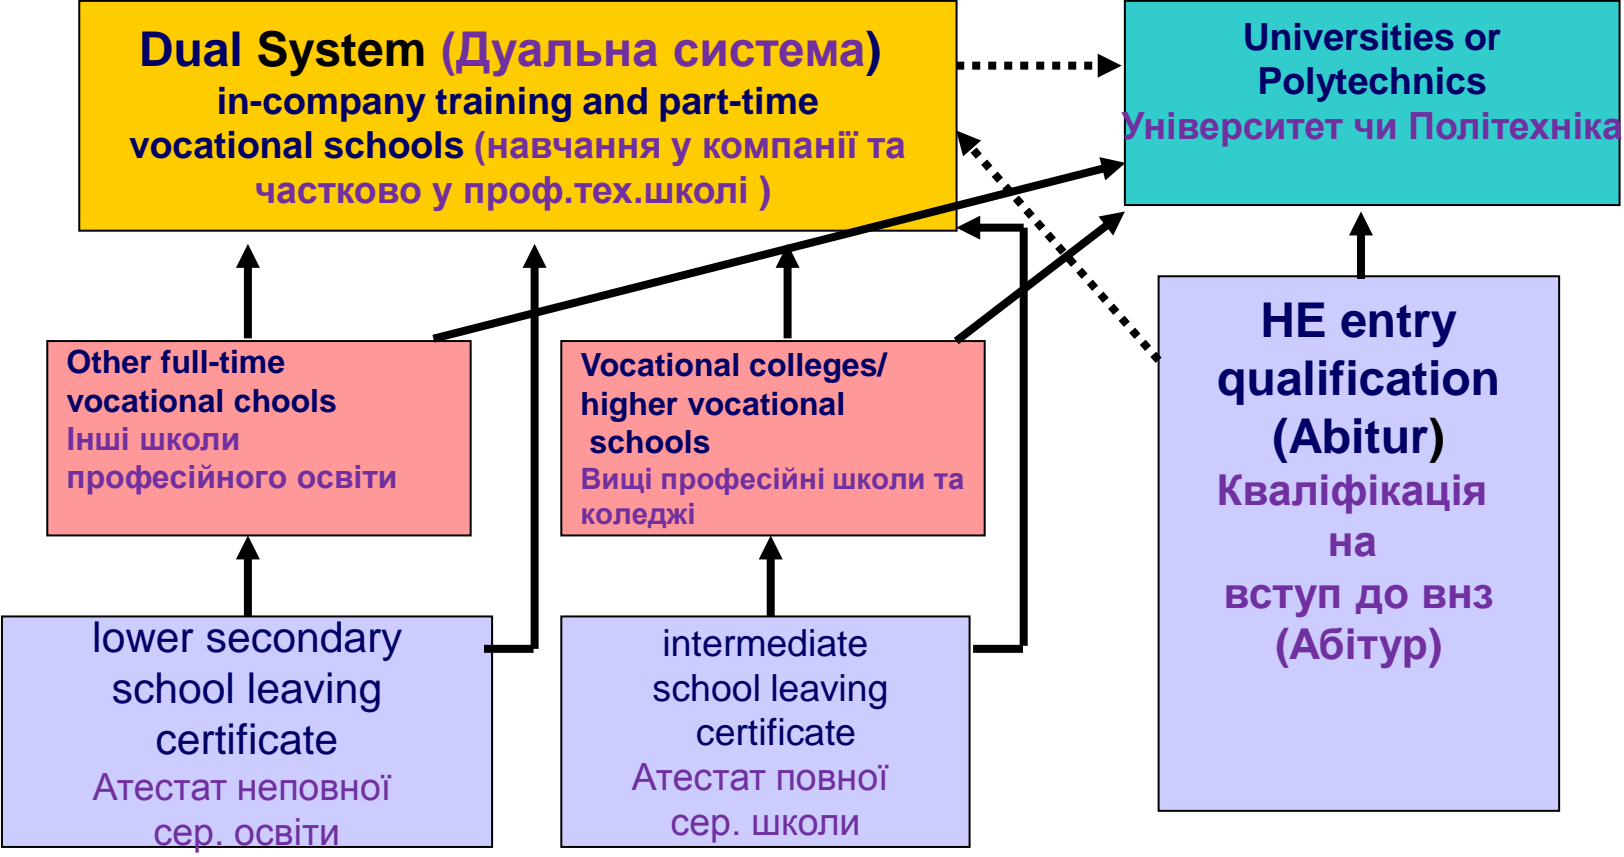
Dual System (Дуальна система)
in-company training and part-time vocational schools (навчання у компанії та частково у проф.тех.школі )

Universities or Polytechnics
Університет чи Політехніка

Other full-time vocational chools
Інші школи професійного освіти

Vocational colleges/ higher vocational schools
Вищі професійні школи та коледжі

HE entry qualification (Abitur)
Кваліфікація на вступ до внз (Абітур)

lower secondary school leaving certificate
Атестат неповної сер. освіти

intermediate school leaving certificate
Атестат повної сер. школи